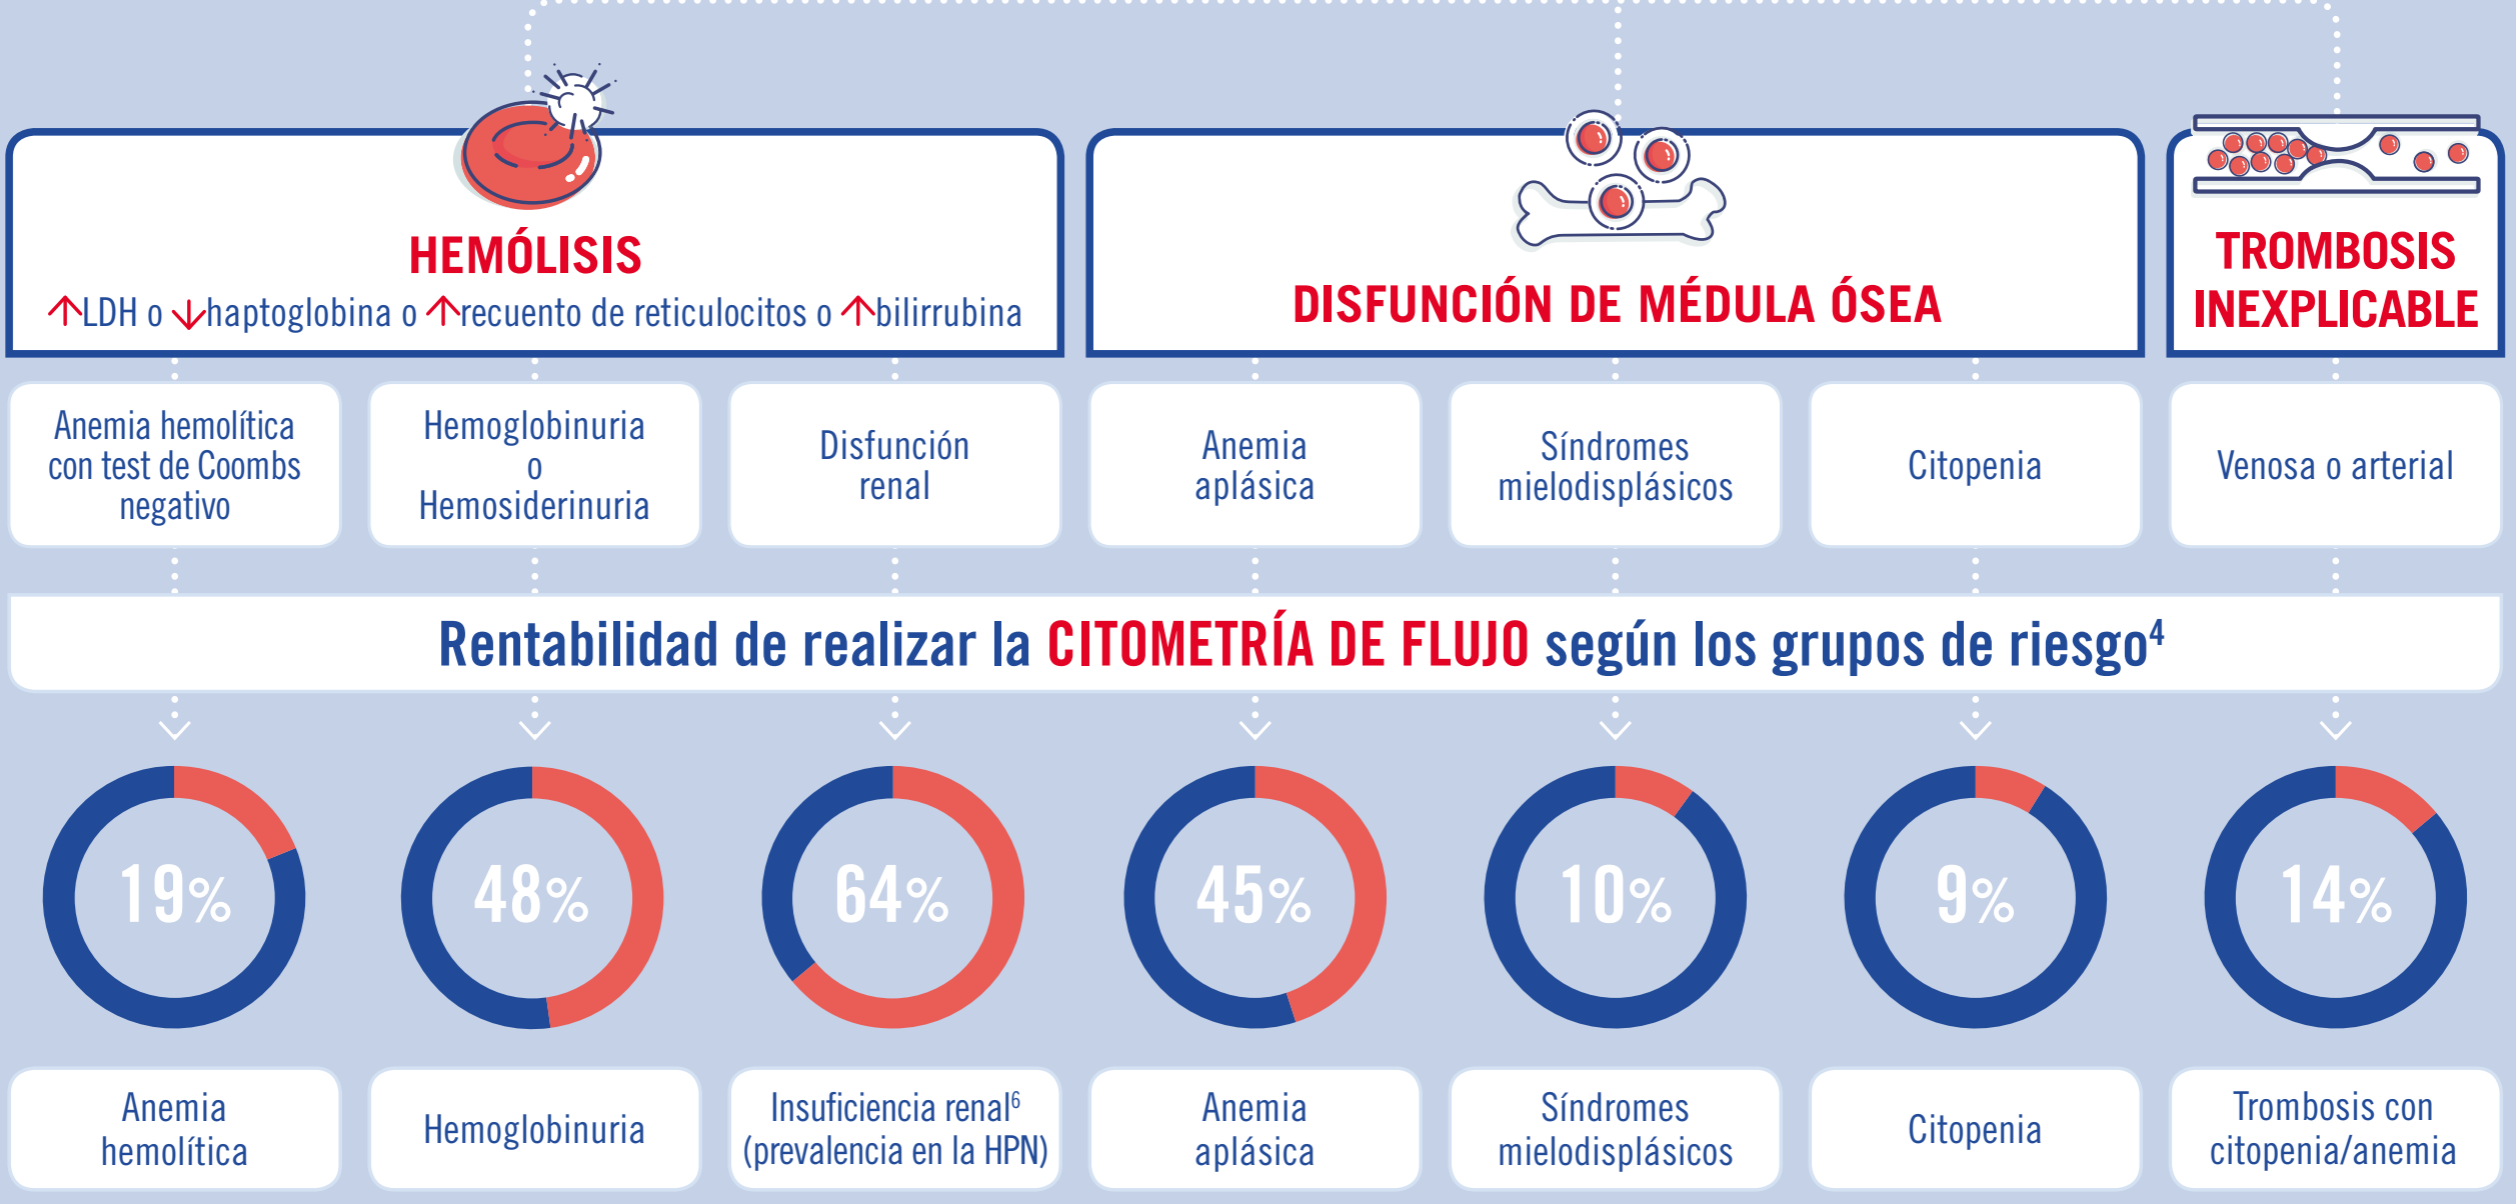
HEMÓLISIS
↑LDH o ↓haptoglobina o ↑recuento de reticulocitos o ↑bilirrubina

DISFUNCIÓN DE MÉDULA ÓSEA

TROMBOSIS INEXPLICABLE

Anemia hemolítica con test de Coombs negativo

Hemoglobinuria o Hemosiderinuria

Disfunción renal

Anemia aplásica

Síndromes mielodisplásicos

Citopenia

Venosa o arterial

Rentabilidad de realizar la CITOMETRÍA DE FLUJO según los grupos de riesgo$^4$

19%

48%

64%

45%

10%

9%

14%

Anemia hemolítica

Hemoglobinuria

Insuficiencia renal$^6$ (prevalencia en la HPN)

Anemia aplásica

Síndromes mielodisplásicos

Citopenia

Trombosis con citopenia/anemia